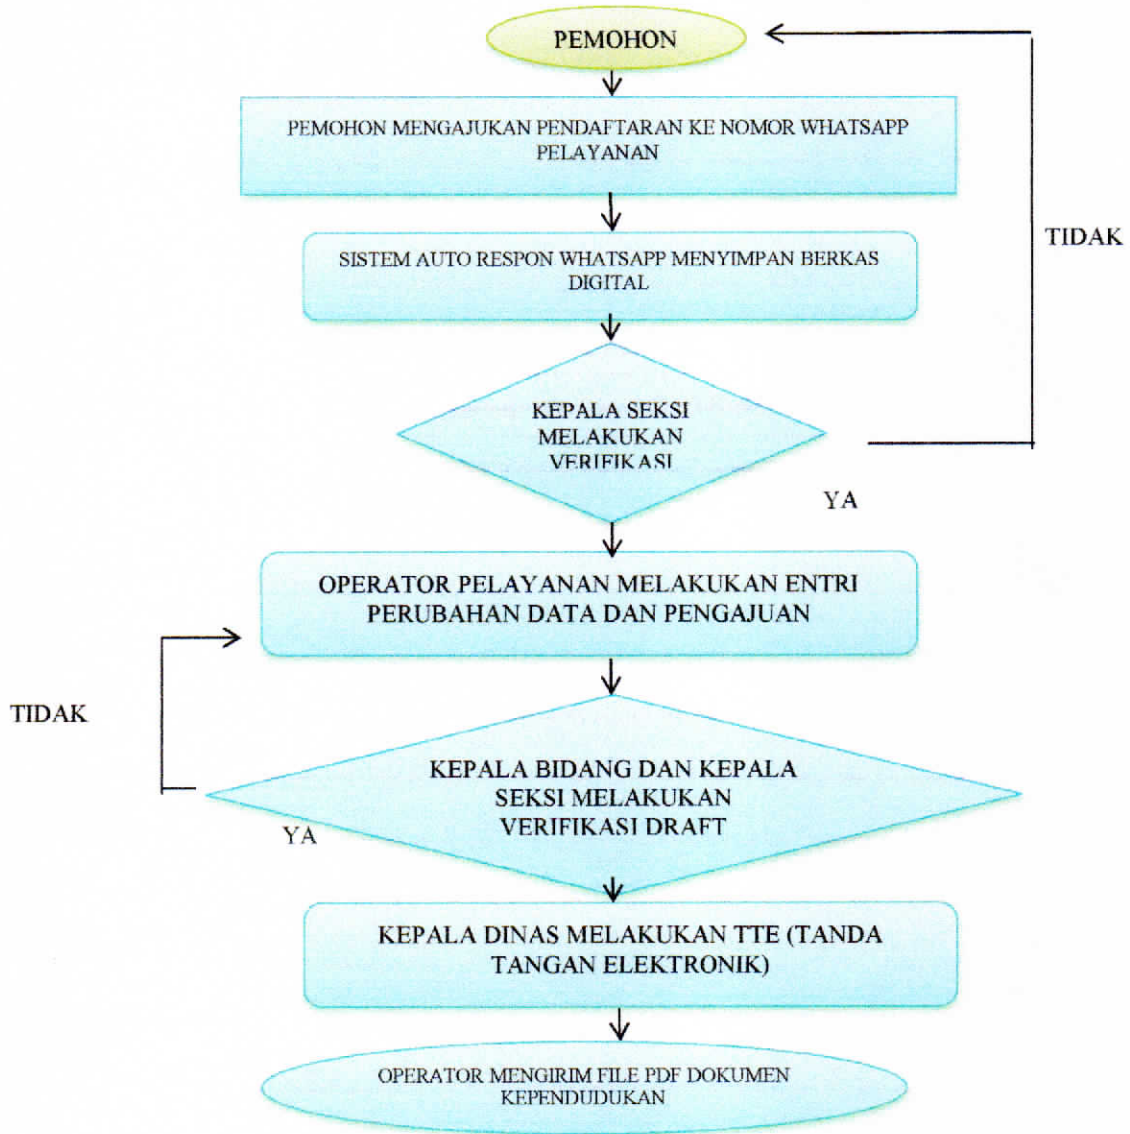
PEMOHON

PEMOHON MENGAJUKAN PENDAFTARAN KE NOMOR WHATSAPP PELAYANAN

SISTEM AUTO RESPON WHATSAPP MENYIMPAN BERKAS DIGITAL

TIDAK

KEPALA SEKSI MELAKUKAN VERIFIKASI

YA

OPERATOR PELAYANAN MELAKUKAN ENTRI PERUBAHAN DATA DAN PENGAJUAN

TIDAK

KEPALA BIDANG DAN KEPALA SEKSI MELAKUKAN VERIFIKASI DRAFT

YA

KEPALA DINAS MELAKUKAN TTE (TANDA TANGAN ELEKTRONIK)

OPERATOR MENGIRIM FILE PDF DOKUMEN KEPENDUDUKAN